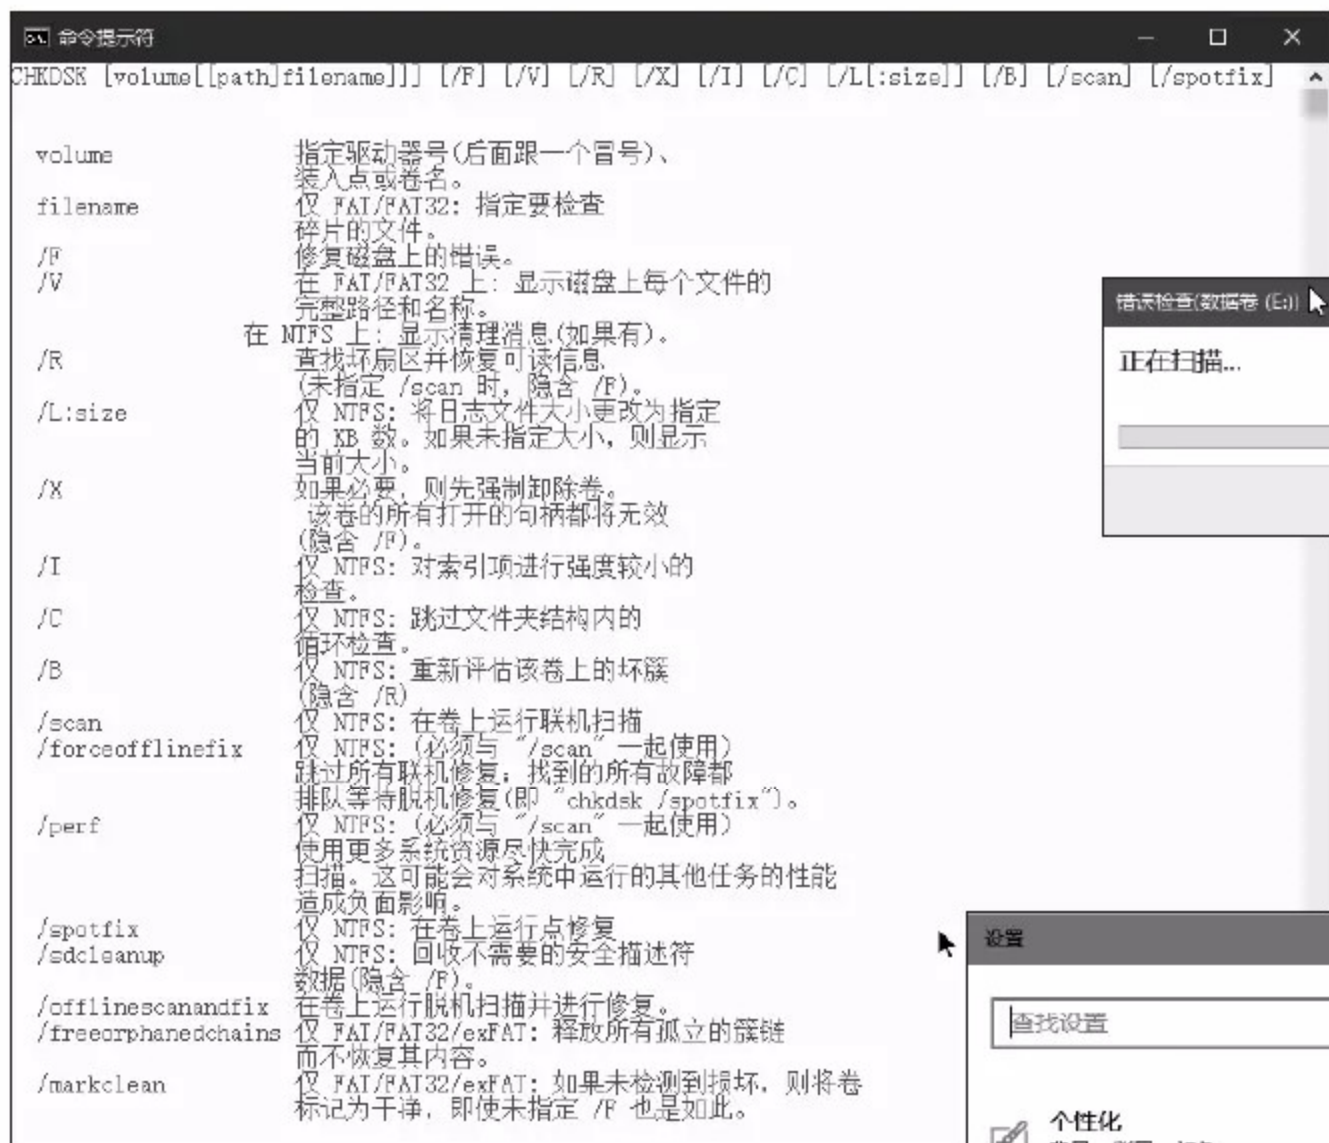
命令提示符

CHKDSK [volume[[path]filename]]] [/F] [/V] [/R] [/X] [/I] [/C] [/L[:size]] [/B] [/scan] [/spotfix]

volume 指定驱动器号(后面跟一个冒号)、装入点或卷名。
filename 仅 FAT/FAT32: 指定要检查碎片的文件。
/F 修复磁盘上的错误。
/V 在 FAT/FAT32 上: 显示磁盘上每个文件的完整路径和名称。
在 NTFS 上: 显示清理消息(如果有)。
/R 查找坏扇区并恢复可读信息(未指定 /scan 时，隐含 /F)。
/L:size 仅 NTFS: 将日志文件大小更改为指定的 KB 数。如果未指定大小，则显示当前大小。
/X 如果必要，则先强制卸除卷。该卷的所有打开的句柄都将无效(隐含 /F)。
/I 仅 NTFS: 对索引项进行强度较小的检查。
/C 仅 NTFS: 跳过文件夹结构内的循环检查。
/B 仅 NTFS: 重新评估该卷上的坏簇(隐含 /R)
/scan 仅 NTFS: 在卷上运行联机扫描
/forceofflinefix 仅 NTFS: (必须与 "/scan" 一起使用)跳过所有联机修复; 找到的所有故障都排队等待脱机修复(即 "chkdsk /spotfix")。
/perf 仅 NTFS: (必须与 "/scan" 一起使用)使用更多系统资源尽快完成扫描。这可能会对系统中运行的其他任务的性能造成负面影响。
/spotfix 仅 NTFS: 在卷上运行点修复
/sdcleanup 仅 NTFS: 回收不需要的安全描述符数据(隐含 /F)。
/offlinescanandfix 在卷上运行脱机扫描并进行修复。
/freeorphanedchains 仅 FAT/FAT32/exFAT: 释放所有孤立的簇链而不恢复其内容。
/markclean 仅 FAT/FAT32/exFAT: 如果未检测到损坏，则将卷标记为干净，即使未指定 /F 也是如此。

错误检查(数据卷 (E:))
正在扫描...

设置
查找设置
个性化